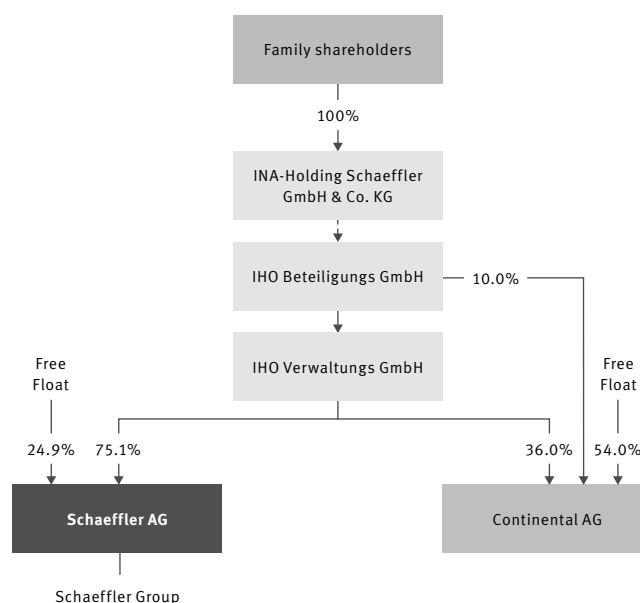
Family shareholders

100%

INA-Holding Schaeffler GmbH & Co. KG

IHO Beteiligungs GmbH

10.0%

IHO Verwaltungs GmbH

Free Float

24.9%

75.1%

36.0%

Free Float

54.0%

Schaeffler AG

Continental AG

Schaeffler Group